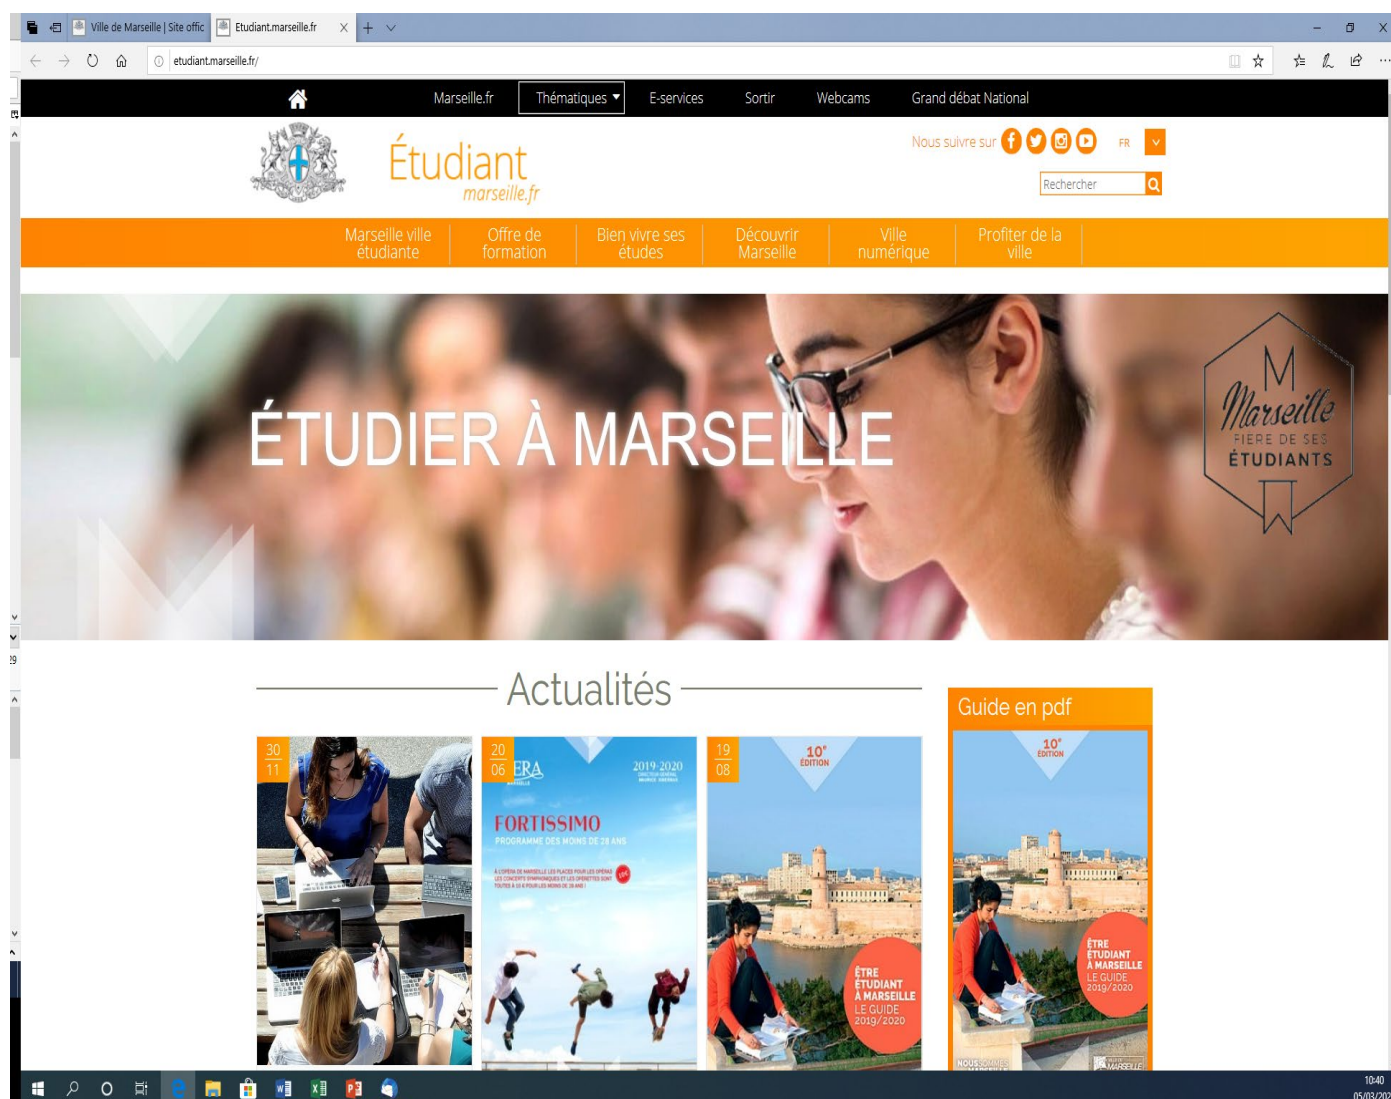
Ville de Marseille | Site offic
Etudiant.marseille.fr
etudiant.marseille.fr/

Marseille.fr
Thématiques
E-services
Sortir
Webcams
Grand débat National

Étudiant
marseille.fr

Nous suivre sur
FR
Rechercher

Marseille ville étudiante
Offre de formation
Bien vivre ses études
Découvrir Marseille
Ville numérique
Profiter de la ville

ÉTUDIER À MARSEILLE

M
Marseille
FIERE DE SES
ÉTUDIANTS

Actualités

30
11

20
06
ERA
2019-2020
FORTISSIMO
PROGRAMME DES MOINS DE 28 ANS

19
08
10e
ÉDITION
ÊTRE ÉTUDIANT À MARSEILLE
LE GUIDE
2019/2020

Guide en pdf
10e
ÉDITION
ÊTRE ÉTUDIANT À MARSEILLE
LE GUIDE
2019/2020

10:40
05/03/20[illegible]